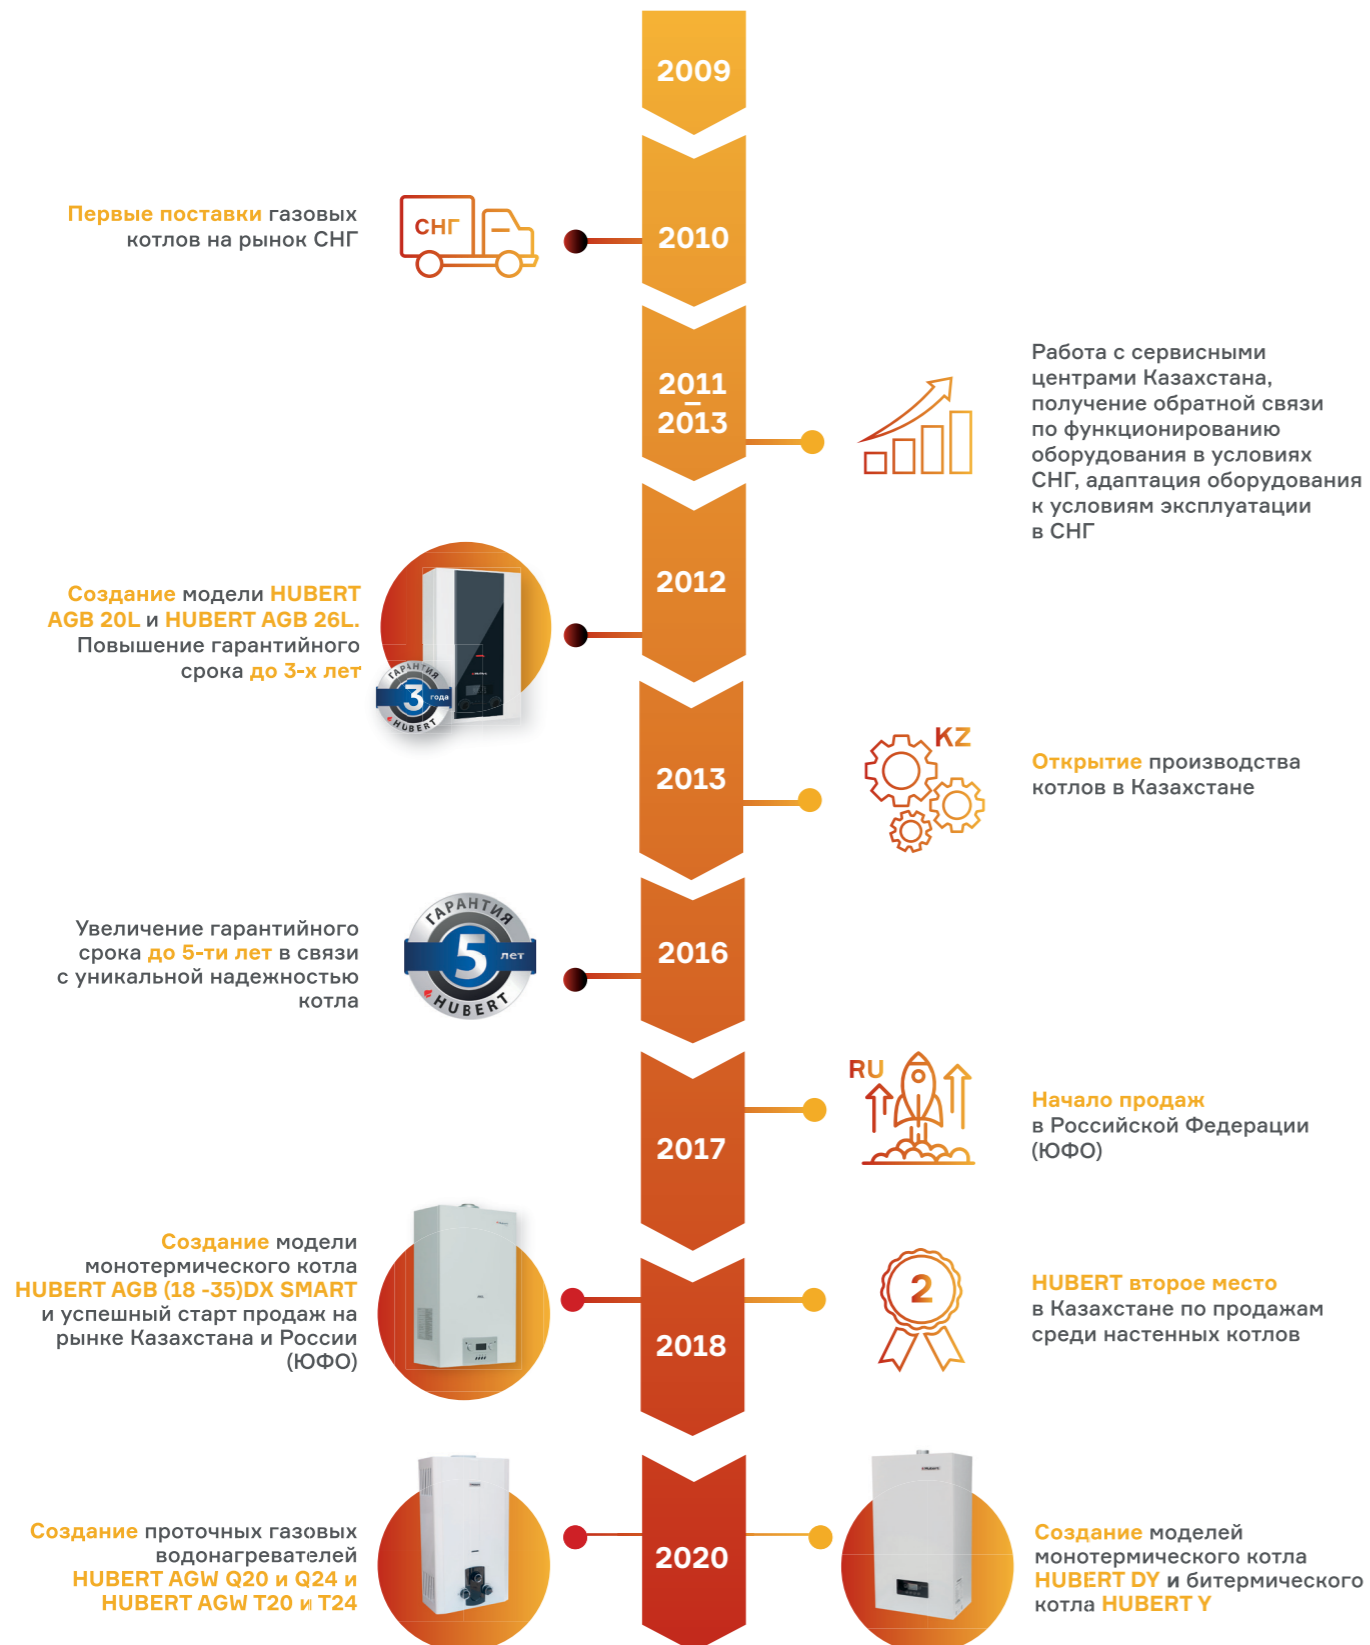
2009

Первые поставки газовых котлов на рынок СНГ

СНГ

2010

2011
–
2013

Работа с сервисными центрами Казахстана, получение обратной связи по функционированию оборудования в условиях СНГ, адаптация оборудования к условиям эксплуатации в СНГ

2012

Создание модели HUBERT AGB 20L и HUBERT AGB 26L. Повышение гарантийного срока до 3-х лет

ГАРАНТИЯ 3 года HUBERT

2013

KZ

Открытие производства котлов в Казахстане

Увеличение гарантийного срока до 5-ти лет в связи с уникальной надежностью котла

ГАРАНТИЯ 5 лет HUBERT

2016

RU

2017

Начало продаж в Российской Федерации (ЮФО)

Создание модели монотермического котла HUBERT AGB (18 -35)DX SMART и успешный старт продаж на рынке Казахстана и России (ЮФО)

2018

2

HUBERT второе место в Казахстане по продажам среди настенных котлов

Создание проточных газовых водонагревателей HUBERT AGW Q20 и Q24 и HUBERT AGW T20 и T24

2020

Создание моделей монотермического котла HUBERT DY и битермического котла HUBERT Y